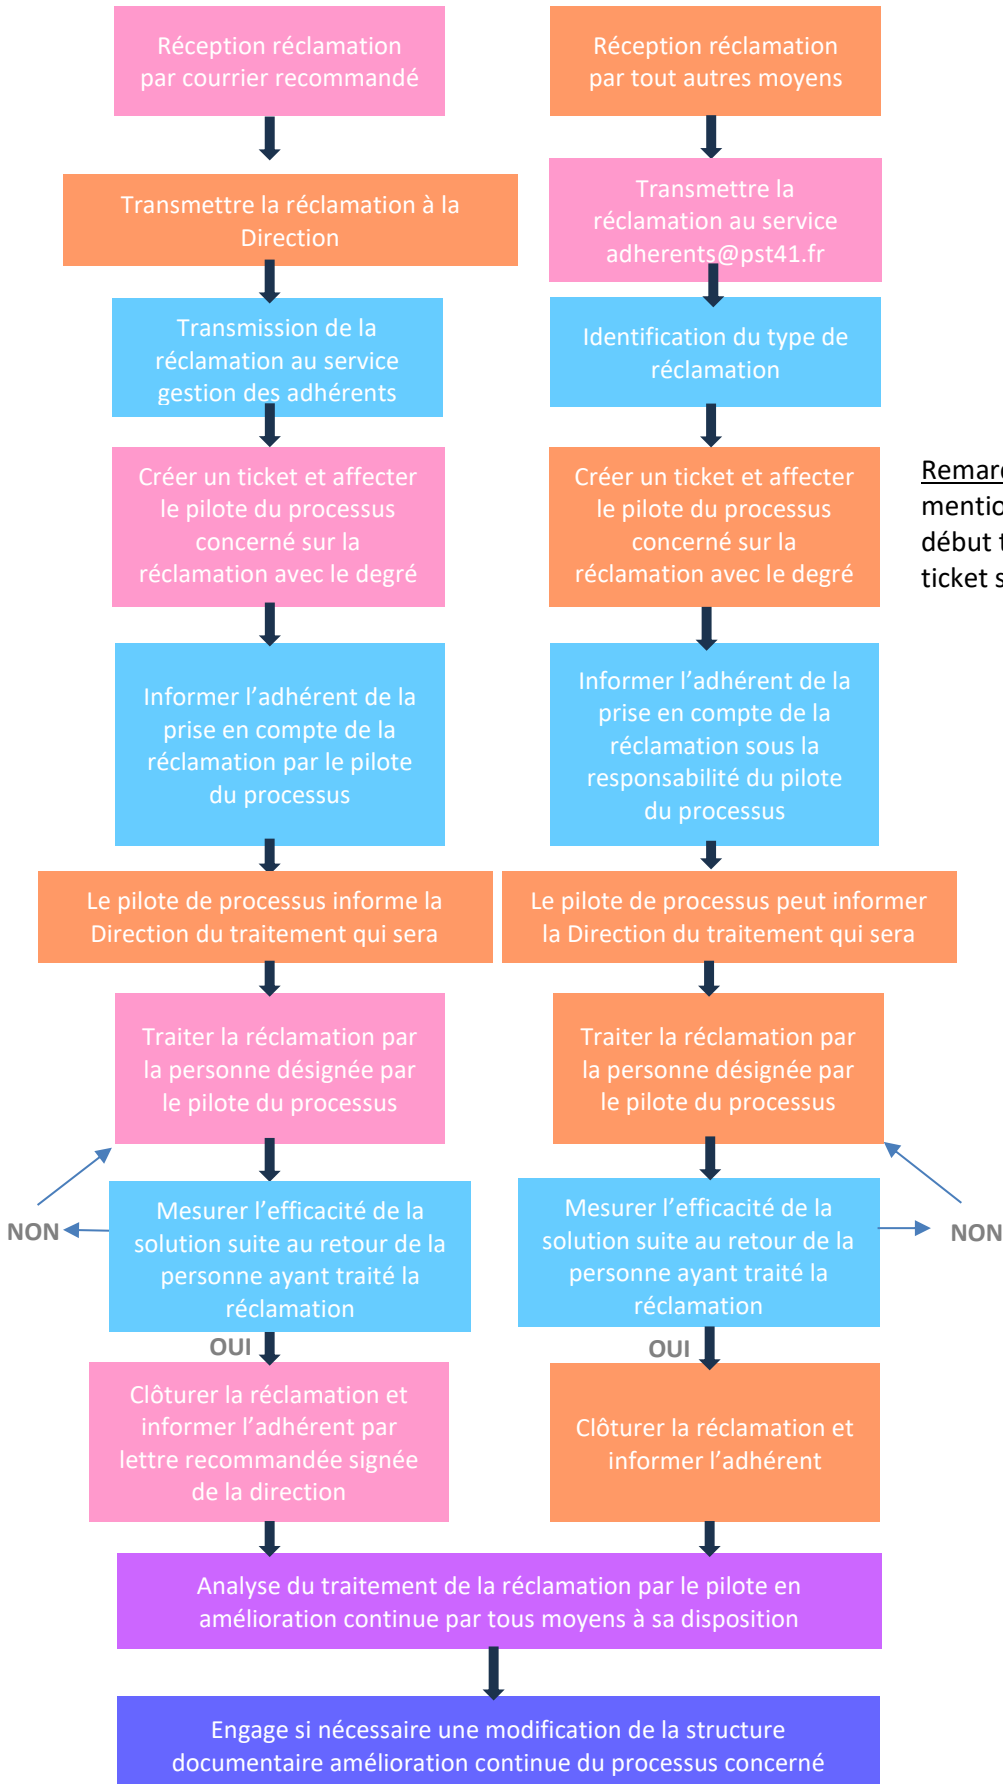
Réception réclamation par courrier recommandé

Transmettre la réclamation à la Direction

Transmission de la réclamation au service gestion des adhérents

Créer un ticket et affecter le pilote du processus concerné sur la réclamation avec le degré

Informer l'adhérent de la prise en compte de la réclamation par le pilote du processus

Le pilote de processus informe la Direction du traitement qui sera

Traiter la réclamation par la personne désignée par le pilote du processus

NON

Mesurer l'efficacité de la solution suite au retour de la personne ayant traité la réclamation

OUI

Clôturer la réclamation et informer l'adhérent par lettre recommandée signée de la direction

Réception réclamation par tout autres moyens

Transmettre la réclamation au service adherents@pst41.fr

Identification du type de réclamation

Créer un ticket et affecter le pilote du processus concerné sur la réclamation avec le degré

Informer l'adhérent de la prise en compte de la réclamation sous la responsabilité du pilote du processus

Le pilote de processus peut informer la Direction du traitement qui sera

Traiter la réclamation par la personne désignée par le pilote du processus

Mesurer l'efficacité de la solution suite au retour de la personne ayant traité la réclamation

NON

OUI

Clôturer la réclamation et informer l'adhérent

Remar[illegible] mentio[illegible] début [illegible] ticket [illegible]

Analyse du traitement de la réclamation par le pilote en amélioration continue par tous moyens à sa disposition

Engage si nécessaire une modification de la structure documentaire amélioration continue du processus concerné